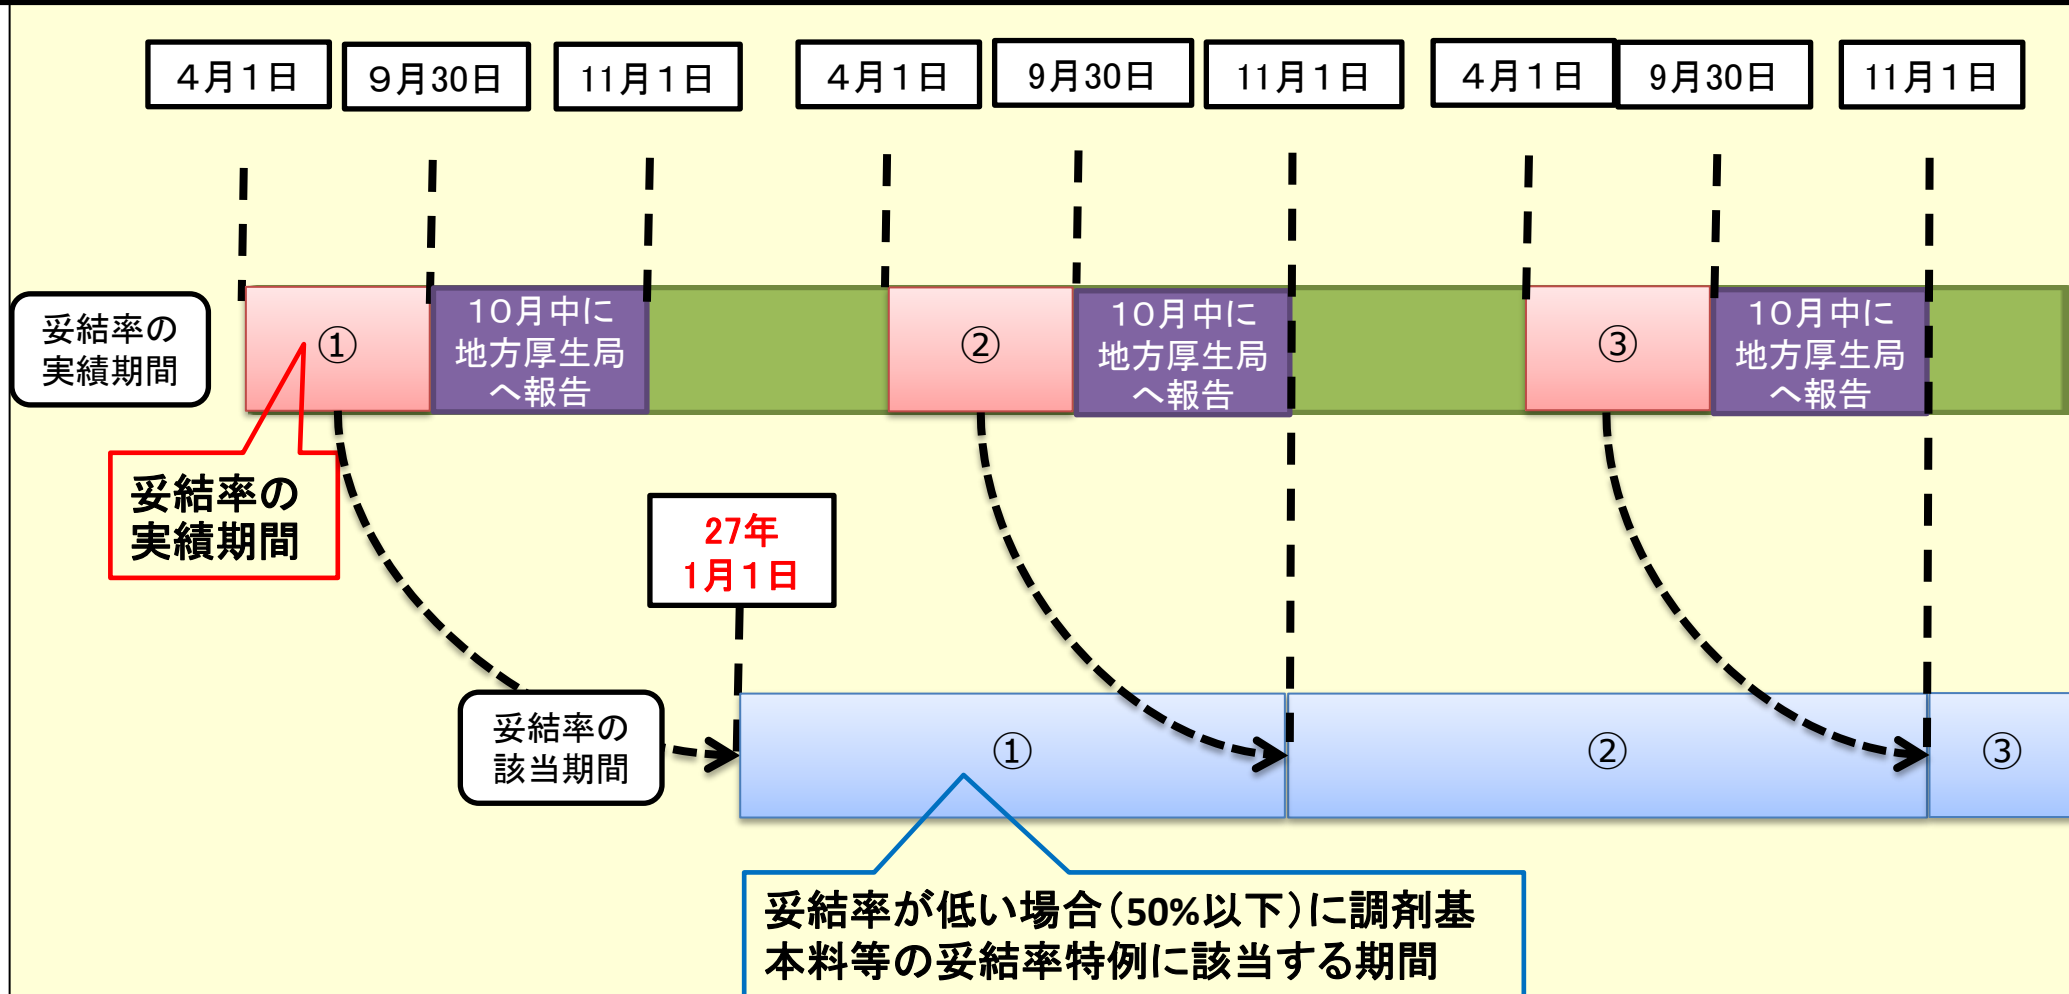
4月1日
9月30日
11月1日
4月1日
9月30日
11月1日
4月1日
9月30日
11月1日

妥結率の実績期間

①
10月中に地方厚生局へ報告
②
10月中に地方厚生局へ報告
③
10月中に地方厚生局へ報告

妥結率の実績期間

27年1月1日

妥結率の該当期間

①
②
③

妥結率が低い場合（50%以下）に調剤基本料等の妥結率特例に該当する期間